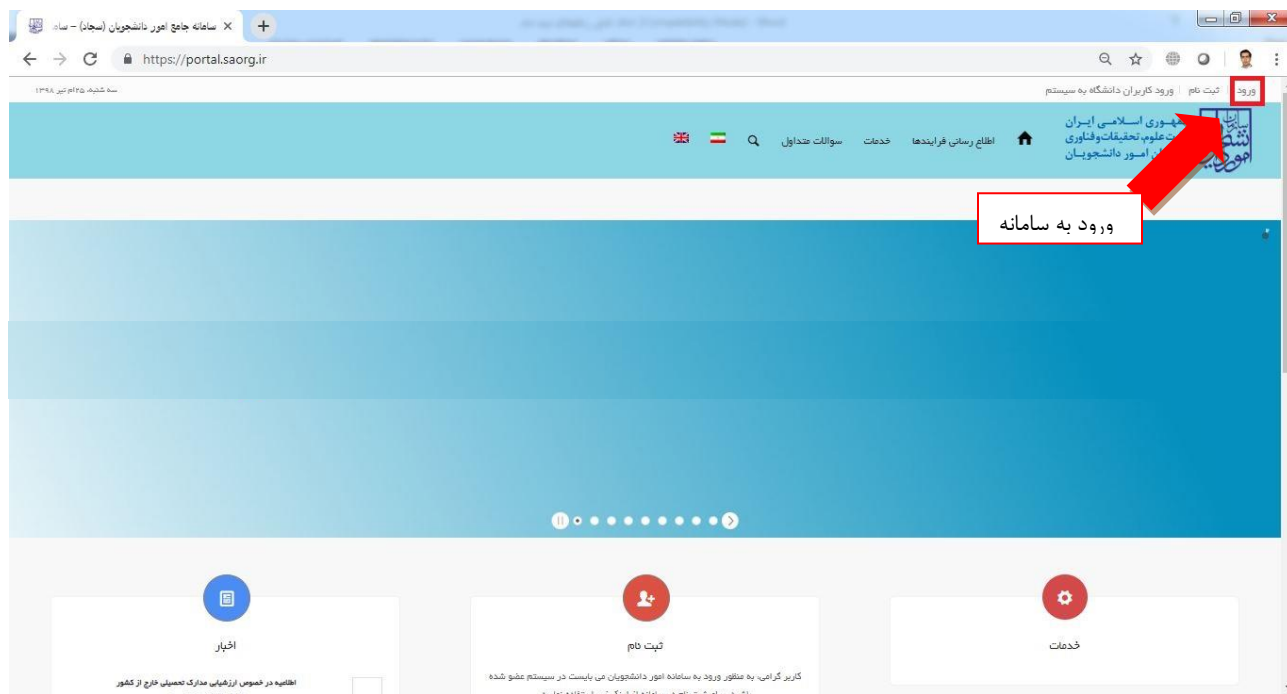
سامانه جامع امور دانشجویان (سجاد) – سا...
https://portal.saorg.ir

سه شنبه ۲۵ام تیر ۱۳۹۸

ورود | ثبت نام | ورود کاربران دانشگاه به سیستم

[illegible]مهوری اسلامی ایران
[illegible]ت علوم، تحقیقات و فناوری
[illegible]ن امور دانشجویان

اطلاع رسانی فرایندها   خدمات   سوالات متداول

ورود به سامانه

اخبار

اطلاعیه در خصوص ارزشیابی مدارک تحصیلی خارج از کشور

ثبت نام

کاربر گرامی، به منظور ورود به سامانه امور دانشجویان می بایست در سیستم عضو شده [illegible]

خدمات